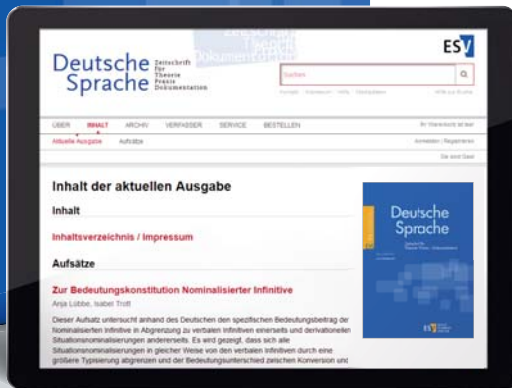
Deutsche Sprache Zeitschrift für Theorie Praxis Dokumentation

ESV

Suchen

ÜBER INHALT ARCHIV VERFASSER SERVICE BESTELLEN

Aktuelle Ausgabe Aufsätze

Inhalt der aktuellen Ausgabe

Inhalt

Inhaltsverzeichnis / Impressum

Aufsätze

Zur Bedeutungskonstitution Nominalisierter Infinitive

Anja Lübbe, Isabel Trott

Dieser Aufsatz untersucht anhand des Deutschen den spezifischen Bedeutungsbeitrag der Nominalisierten Infinitive in Abgrenzung zu verbalen Infinitiven einerseits und derivationellen Situationsnominalisierungen andererseits. Es wird gezeigt, dass sich alle Situationsnominalisierungen in gleicher Weise von den verbalen Infinitiven durch eine größere Typisierung abgrenzen und der Bedeutungsunterschied zwischen Konversion und

Deutsche Sprache

ESV